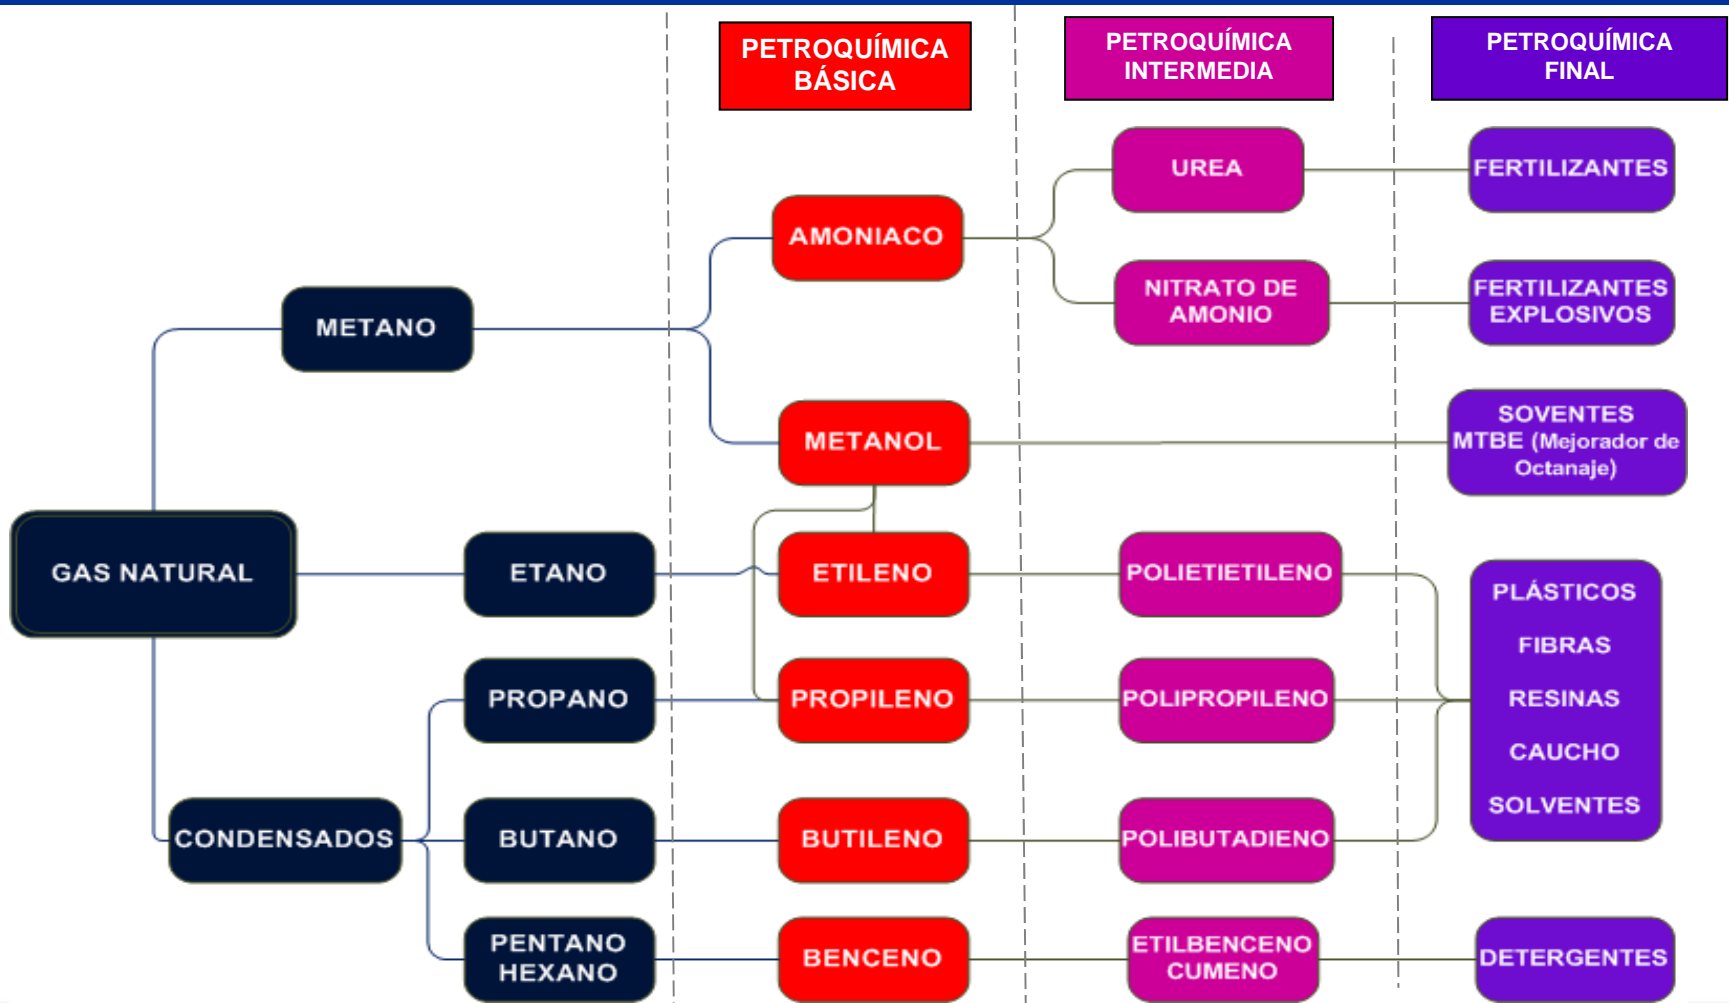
PETROQUÍMICA BÁSICA

PETROQUÍMICA INTERMEDIA

PETROQUÍMICA FINAL

UREA

FERTILIZANTES

AMONIACO

NITRATO DE AMONIO

FERTILIZANTES EXPLOSIVOS

METANO

METANOL

SOVENTES MTBE (Mejorador de Octanaje)

GAS NATURAL

ETANO

ETILENO

POLIETIETILENO

PLÁSTICOS

FIBRAS

RESINAS

CAUCHO

SOLVENTES

PROPANO

PROPILENO

POLIPROPILENO

CONDENSADOS

BUTANO

BUTILENO

POLIBUTADIENO

PENTANO HEXANO

BENCENO

ETILBENCENO CUMENO

DETERGENTES